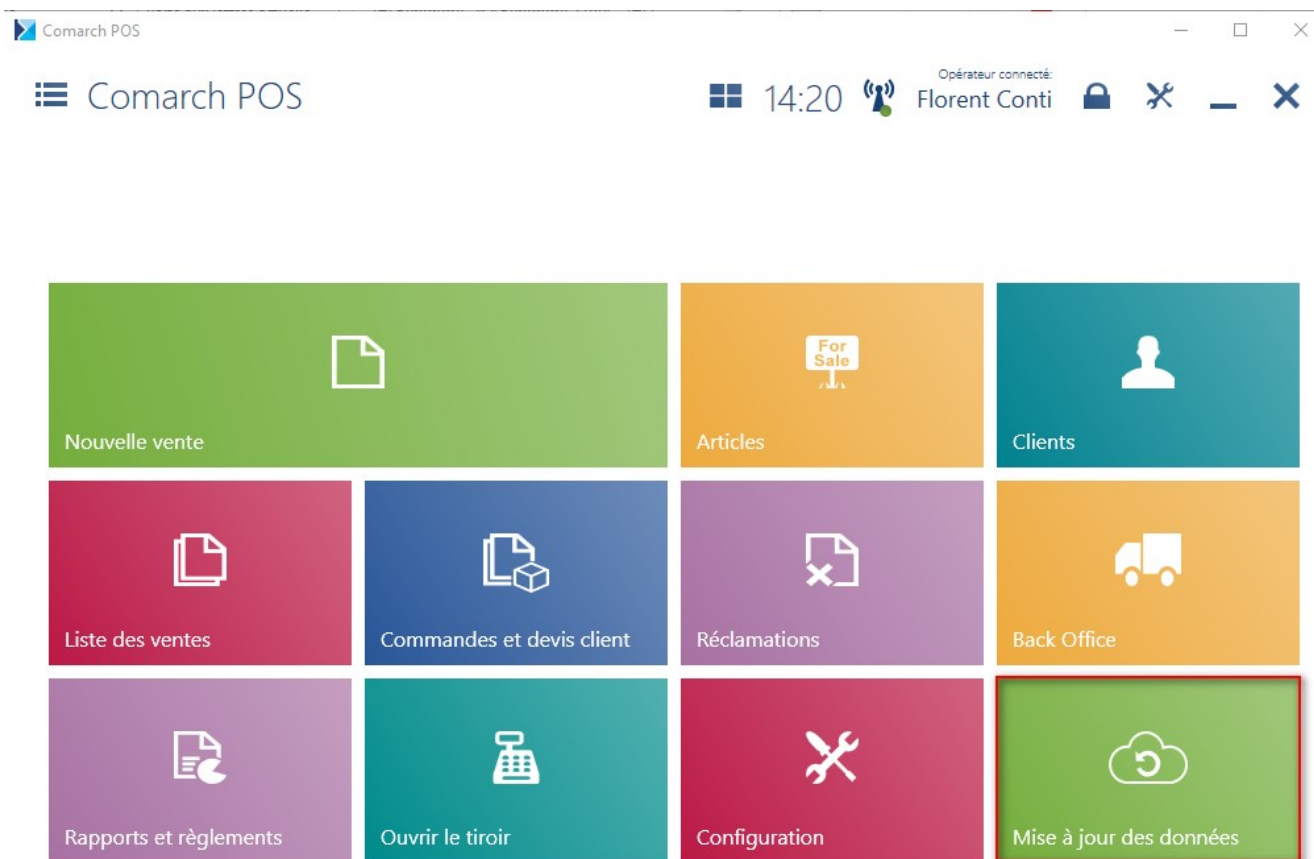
Comarch POS

Comarch POS

14:20

Opérateur connecté:
Florent Conti

For Sale

Nouvelle vente

Articles

Clients

Liste des ventes

Commandes et devis client

Réclamations

Back Office

Rapports et règlements

Ouvrir le tiroir

Configuration

Mise à jour des données